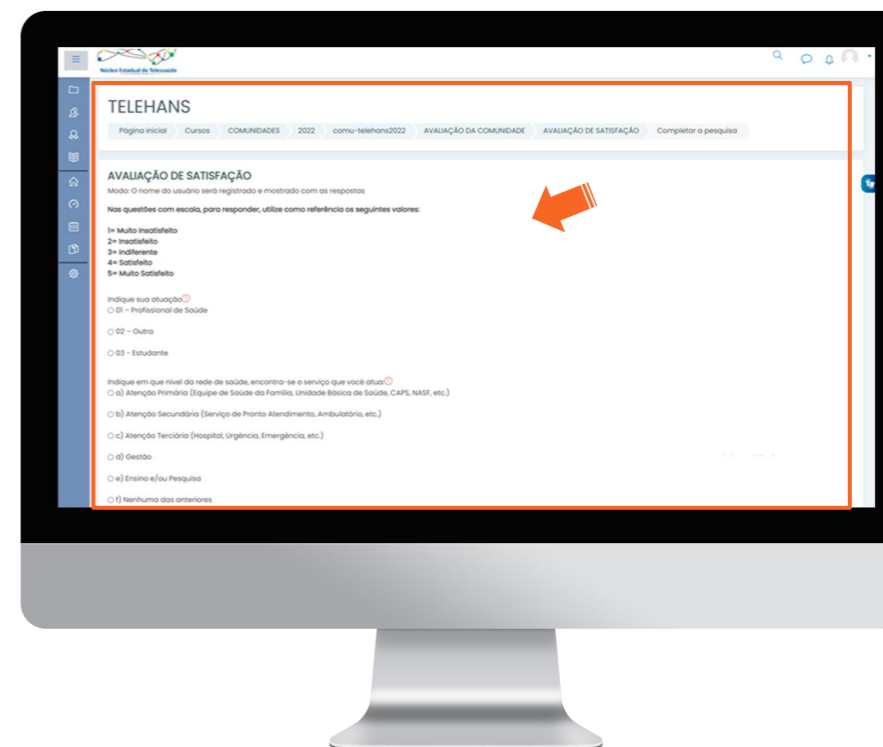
Núcleo Estadual de Telessaúde

TELEHANS

Página inicial | Cursos | COMUNIDADES | 2022 | comu-telehans2022 | AVALIAÇÃO DA COMUNIDADE | AVALIAÇÃO DE SATISFAÇÃO | Completar a pesquisa

AVALIAÇÃO DE SATISFAÇÃO

Modo: O nome do usuário será registrado e mostrado com as respostas

Nas questões com escala, para responder, utilize como referência os seguintes valores:

1= Muito Insatisfeito
2= Insatisfeito
3= Indiferente
4= Satisfeito
5= Muito Satisfeito

Indique sua atuação

○ 01 - Profissional de Saúde

○ 02 - Outra

○ 03 - Estudante

Indique em que nível da rede de saúde, encontra-se o serviço que você atua

○ a) Atenção Primária (Equipe de Saúde da Família, Unidade Básica de Saúde, CAPS, NASF, etc.)

○ b) Atenção Secundária (Serviço de Pronto Atendimento, Ambulatório, etc.)

○ c) Atenção Terciária (Hospital, Urgência, Emergência, etc.)

○ d) Gestão

○ e) Ensino e/ou Pesquisa

○ f) Nenhuma das anteriores